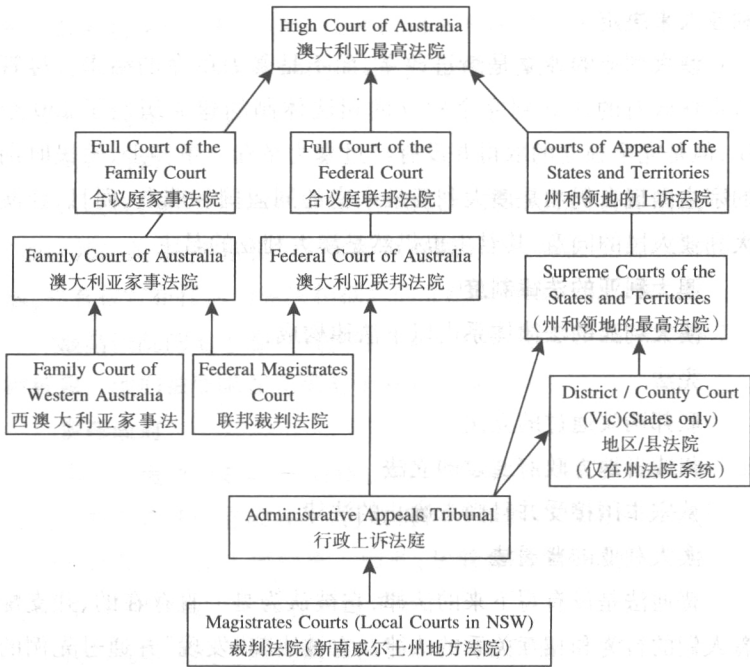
High Court of Australia
澳大利亚最高法院

Full Court of the Family Court
合议庭家事法院

Full Court of the Federal Court
合议庭联邦法院

Courts of Appeal of the States and Territories
州和领地的上诉法院

Family Court of Australia
澳大利亚家事法院

Federal Court of Australia
澳大利亚联邦法院

Supreme Courts of the States and Territories
（州和领地的最高法院）

Family Court of Western Australia
西澳大利亚家事法

Federal Magistrates Court
联邦裁判法院

District / County Court (Vic)(States only)
地区/县法院
（仅在州法院系统）

Administrative Appeals Tribunal
行政上诉法庭

Magistrates Courts (Local Courts in NSW)
裁判法院（新南威尔士州地方法院）